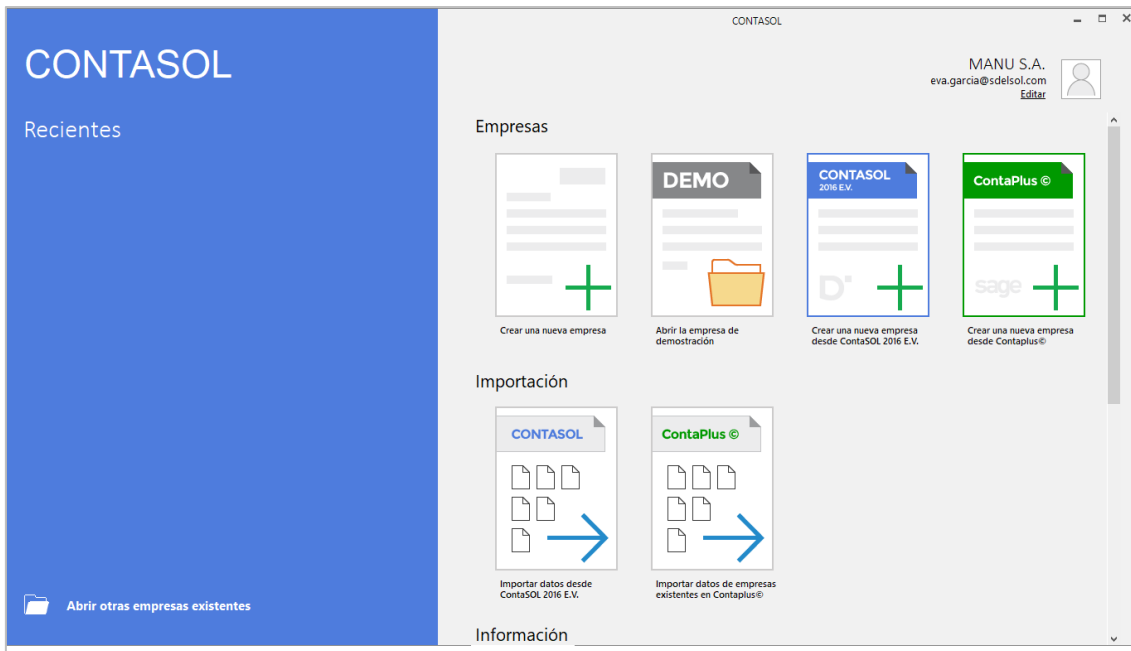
CONTASOL

Recientes

Abrir otras empresas existentes

CONTASOL

MANU S.A.
eva.garcia@sdelsol.com
Editar

Empresas

DEMO

CONTASOL
2016 E.V.

ContaPlus ©

sage

Crear una nueva empresa

Abrir la empresa de demostración

Crear una nueva empresa desde ContaSOL 2016 E.V.

Crear una nueva empresa desde Contaplus©

Importación

CONTASOL

ContaPlus ©

Importar datos desde ContaSOL 2016 E.V.

Importar datos de empresas existentes en Contaplus©

Información